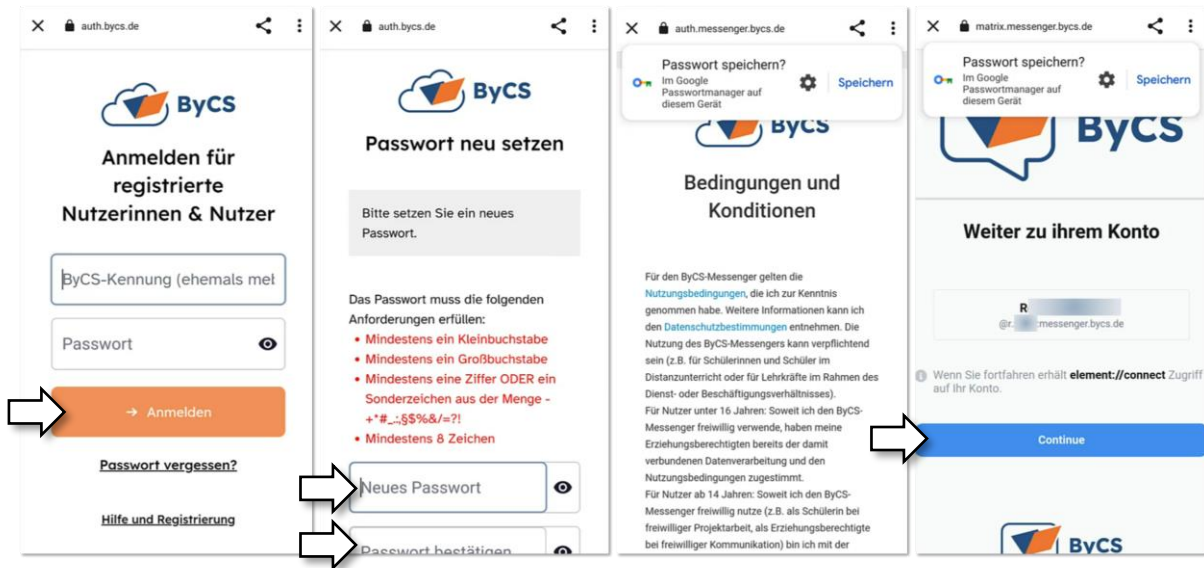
auth.bycs.de

ByCS

Anmelden für registrierte Nutzerinnen & Nutzer

ByCS-Kennung (ehemals mel

Passwort

→ Anmelden

Passwort vergessen?

Hilfe und Registrierung

auth.bycs.de

ByCS

Passwort neu setzen

Bitte setzen Sie ein neues Passwort.

Das Passwort muss die folgenden Anforderungen erfüllen:
• Mindestens ein Kleinbuchstabe
• Mindestens ein Großbuchstabe
• Mindestens eine Ziffer ODER ein Sonderzeichen aus der Menge - +*#_:;§$%&/=?!
• Mindestens 8 Zeichen

Neues Passwort

Passwort bestätigen

auth.messenger.bycs.de

Passwort speichern?
Im Google Passwortmanager auf diesem Gerät
Speichern

ByCS

Bedingungen und Konditionen

Für den ByCS-Messenger gelten die Nutzungsbedingungen, die ich zur Kenntnis genommen habe. Weitere Informationen kann ich den Datenschutzbestimmungen entnehmen. Die Nutzung des ByCS-Messengers kann verpflichtend sein (z.B. für Schülerinnen und Schüler im Distanzunterricht oder für Lehrkräfte im Rahmen des Dienst- oder Beschäftigungsverhältnisses).
Für Nutzer unter 16 Jahren: Soweit ich den ByCS-Messenger freiwillig verwende, haben meine Erziehungsberechtigten bereits der damit verbundenen Datenverarbeitung und den Nutzungsbedingungen zugestimmt.
Für Nutzer ab 14 Jahren: Soweit ich den ByCS-Messenger freiwillig nutze (z.B. als Schülerin bei freiwilliger Projektarbeit, als Erziehungsberechtigte bei freiwilliger Kommunikation) bin ich mit der

matrix.messenger.bycs.de

Passwort speichern?
Im Google Passwortmanager auf diesem Gerät
Speichern

ByCS

Weiter zu ihrem Konto

R
@r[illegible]:messenger.bycs.de

Wenn Sie fortfahren erhält element://connect Zugriff auf Ihr Konto.

Continue

ByCS